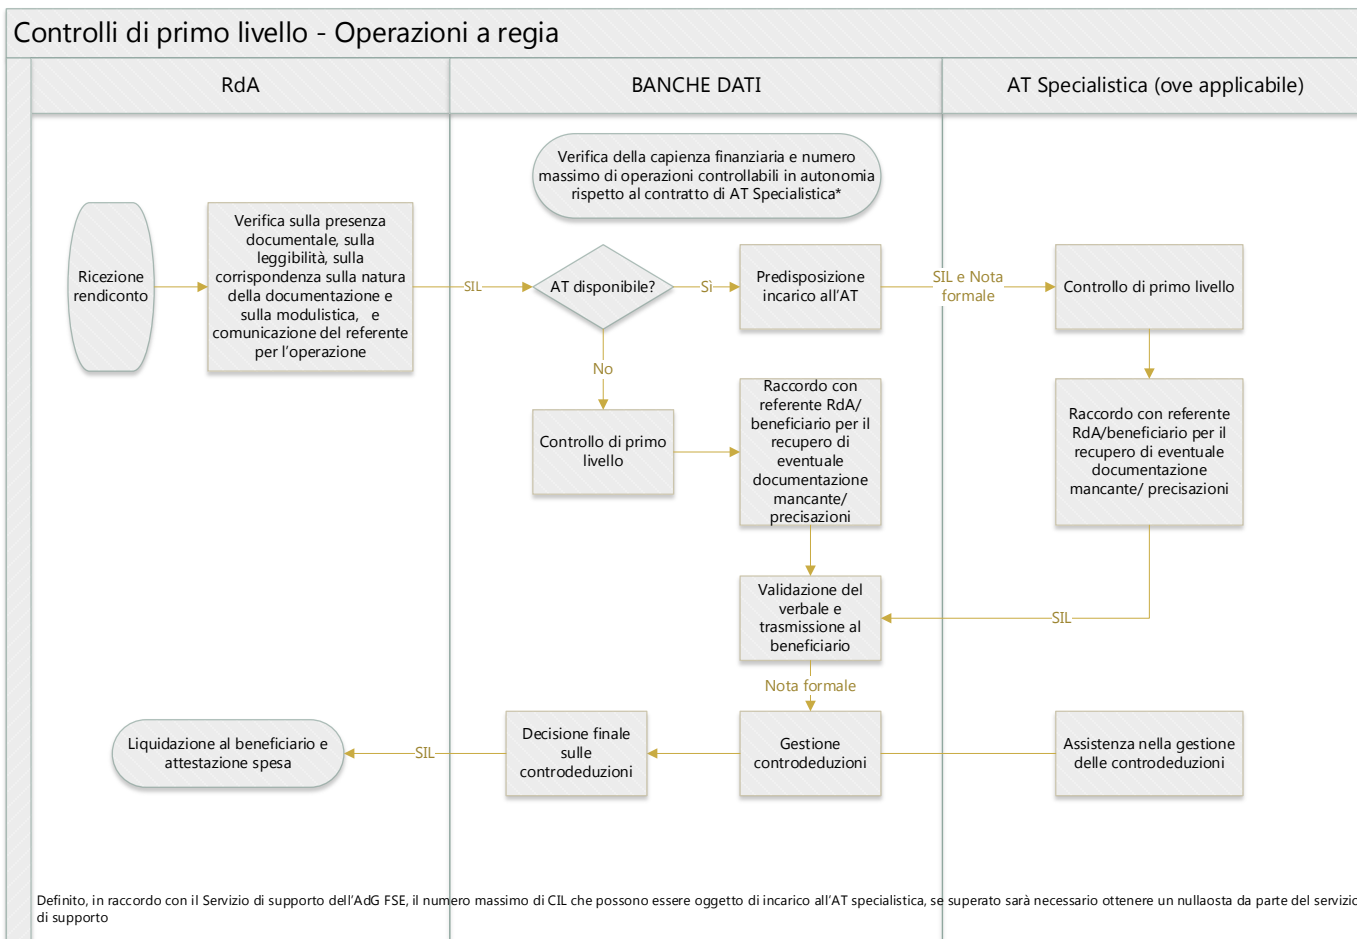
Controlli di primo livello - Operazioni a regia

RdA

BANCHE DATI

AT Specialistica (ove applicabile)

Verifica della capienza finanziaria e numero massimo di operazioni controllabili in autonomia rispetto al contratto di AT Specialistica*

Ricezione rendiconto

Verifica sulla presenza documentale, sulla leggibilità, sulla corrispondenza sulla natura della documentazione e sulla modulistica, e comunicazione del referente per l'operazione

SIL

AT disponibile?

Sì

Predisposizione incarico all'AT

SIL e Nota formale

Controllo di primo livello

No

Controllo di primo livello

Raccordo con referente RdA/ beneficiario per il recupero di eventuale documentazione mancante/ precisazioni

Raccordo con referente RdA/beneficiario per il recupero di eventuale documentazione mancante/ precisazioni

Validazione del verbale e trasmissione al beneficiario

SIL

Nota formale

Liquidazione al beneficiario e attestazione spesa

SIL

Decisione finale sulle controdeduzioni

Gestione controdeduzioni

Assistenza nella gestione delle controdeduzioni

Definito, in raccordo con il Servizio di supporto dell'AdG FSE, il numero massimo di CIL che possono essere oggetto di incarico all'AT specialistica, se superato sarà necessario ottenere un nullaosta da parte del servizio di supporto